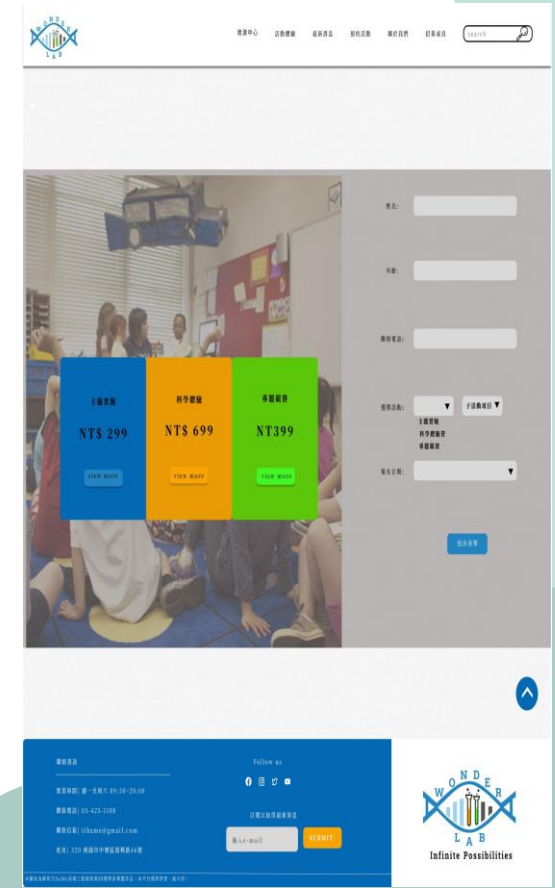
WONDER LAB

最新消息 活動體驗 最新消息 預約活動 關於我們 招募成員 search

姓名:

年齡:

聯絡電話:

選擇活動: 子活動項目
主題實驗
科學體驗
專題競賽

報名日期:

主題實驗
NT$ 299
view more

科學體驗
NT$ 699
view more

專題競賽
NT399
view more

送出表單

聯絡資訊

營業時間| 週一至週六 09:30~20:00
聯絡電話| 03-425-1100
聯絡信箱| tlhome@gmail.com
地址| 320 桃園市中壢區復興路46號

Follow us

訂閱以取得最新資訊
輸入e-mail
SUBMIT

WONDER LAB
Infinite Possibilities

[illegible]